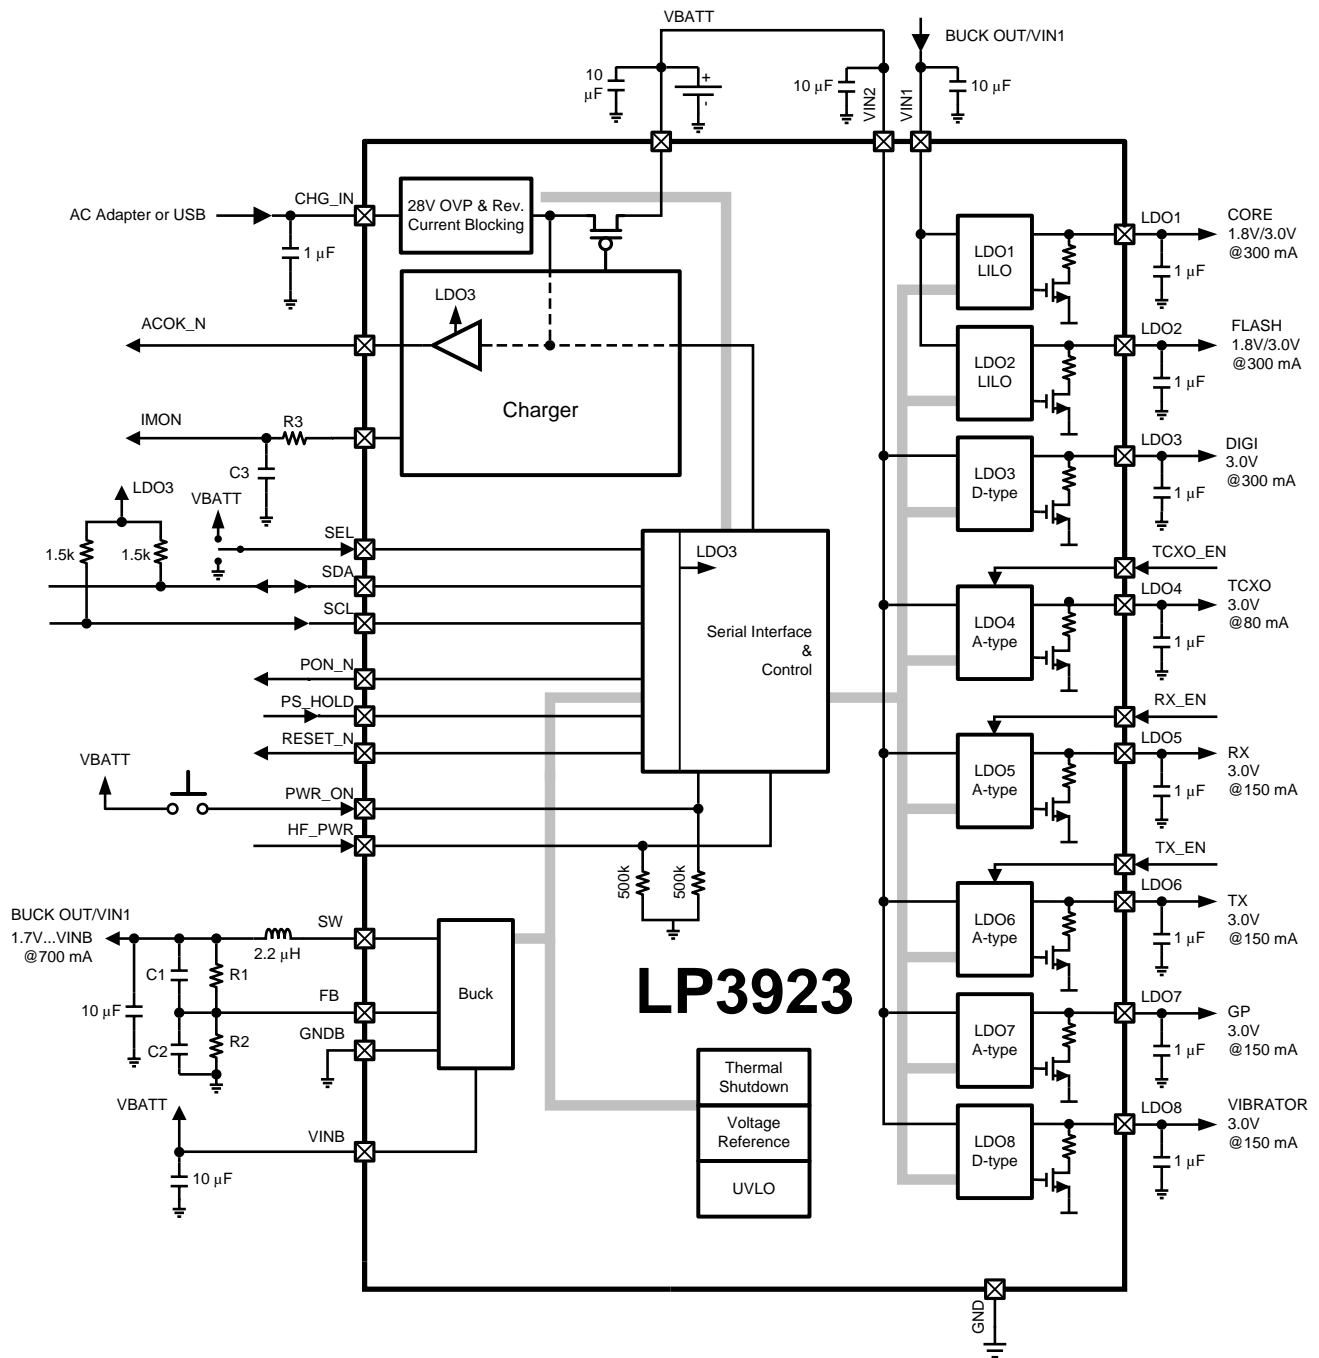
VBATT

BUCK OUT/VIN1

10 µF

10 µF

10 µF

VIN2

VIN1

AC Adapter or USB

CHG_IN

28V OVP & Rev. Current Blocking

1 µF

LDO3

ACOK_N

Charger

IMON

R3

C3

LDO3

VBATT

1.5k

1.5k

SEL

SDA

SCL

LDO3

Serial Interface & Control

PON_N

PS_HOLD

RESET_N

VBATT

PWR_ON

HF_PWR

500k

500k

BUCK OUT/VIN1
1.7V...VINB
@700 mA

SW

2.2 µH

C1

R1

10 µF

FB

C2

R2

GNDB

Buck

LP3923

VBATT

VINB

10 µF

Thermal Shutdown

Voltage Reference

UVLO

LDO1 LILO

LDO1

CORE
1.8V/3.0V
@300 mA

1 µF

LDO2 LILO

LDO2

FLASH
1.8V/3.0V
@300 mA

1 µF

LDO3 D-type

LDO3

DIGI
3.0V
@300 mA

1 µF

TCXO_EN

LDO4 A-type

LDO4

TCXO
3.0V
@80 mA

1 µF

RX_EN

LDO5 A-type

LDO5

RX
3.0V
@150 mA

1 µF

TX_EN

LDO6 A-type

LDO6

TX
3.0V
@150 mA

1 µF

LDO7 A-type

LDO7

GP
3.0V
@150 mA

1 µF

LDO8 D-type

LDO8

VIBRATOR
3.0V
@150 mA

1 µF

GND